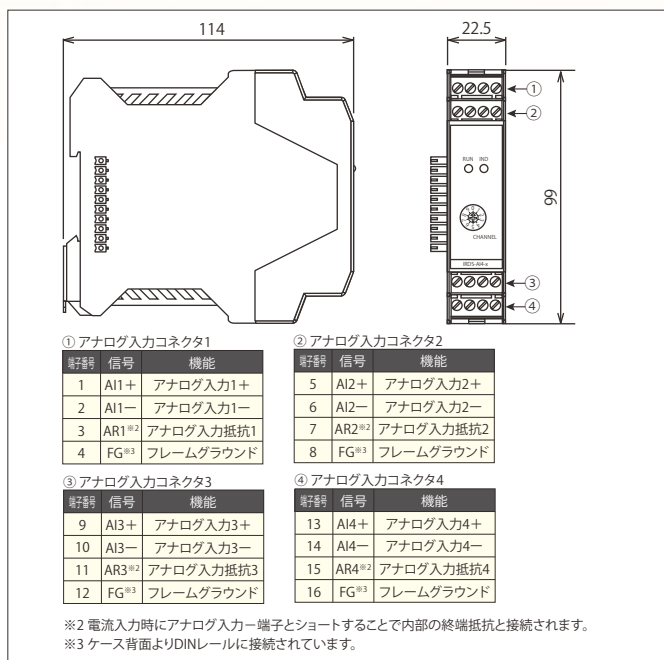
114

22.5

①
②

RUN IND

CHANNEL

99

③
④

① アナログ入力コネクタ1

| 端子番号 | 信号 | 機能 |
|---|---|---|
| 1 | AI1＋ | アナログ入力1＋ |
| 2 | AI1ー | アナログ入力1ー |
| 3 | AR1※2 | アナログ入力抵抗1 |
| 4 | FG※3 | フレームグラウンド |

② アナログ入力コネクタ2

| 端子番号 | 信号 | 機能 |
|---|---|---|
| 5 | AI2＋ | アナログ入力2＋ |
| 6 | AI2ー | アナログ入力2ー |
| 7 | AR2※2 | アナログ入力抵抗2 |
| 8 | FG※3 | フレームグラウンド |

③ アナログ入力コネクタ3

| 端子番号 | 信号 | 機能 |
|---|---|---|
| 9 | AI3＋ | アナログ入力3＋ |
| 10 | AI3ー | アナログ入力3ー |
| 11 | AR3※2 | アナログ入力抵抗3 |
| 12 | FG※3 | フレームグラウンド |

④ アナログ入力コネクタ4

| 端子番号 | 信号 | 機能 |
|---|---|---|
| 13 | AI4＋ | アナログ入力4＋ |
| 14 | AI4ー | アナログ入力4ー |
| 15 | AR4※2 | アナログ入力抵抗4 |
| 16 | FG※3 | フレームグラウンド |

※2 電流入力時にアナログ入力ー端子とショートすることで内部の終端抵抗と接続されます。
※3 ケース背面よりDINレールに接続されています。